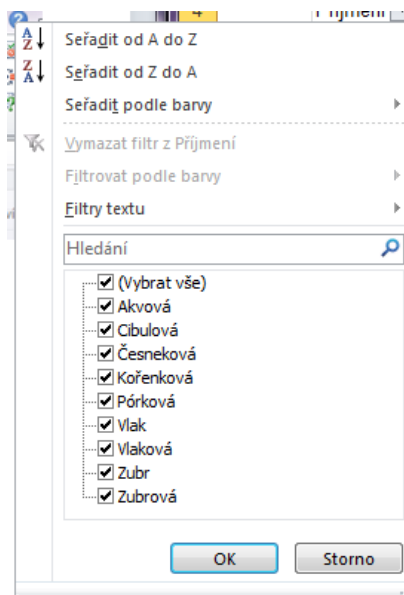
4
Příjmení

Seřadit od A do Z
Seřadit od Z do A
Seřadit podle barvy
Vymazat filtr z Příjmení
Filtrovat podle barvy
Filtry textu
Hledání
(Vybrat vše)
Akvová
Cibulová
Česneková
Kořenková
Pórková
Vlak
Vlaková
Zubr
Zubrová
OK
Storno